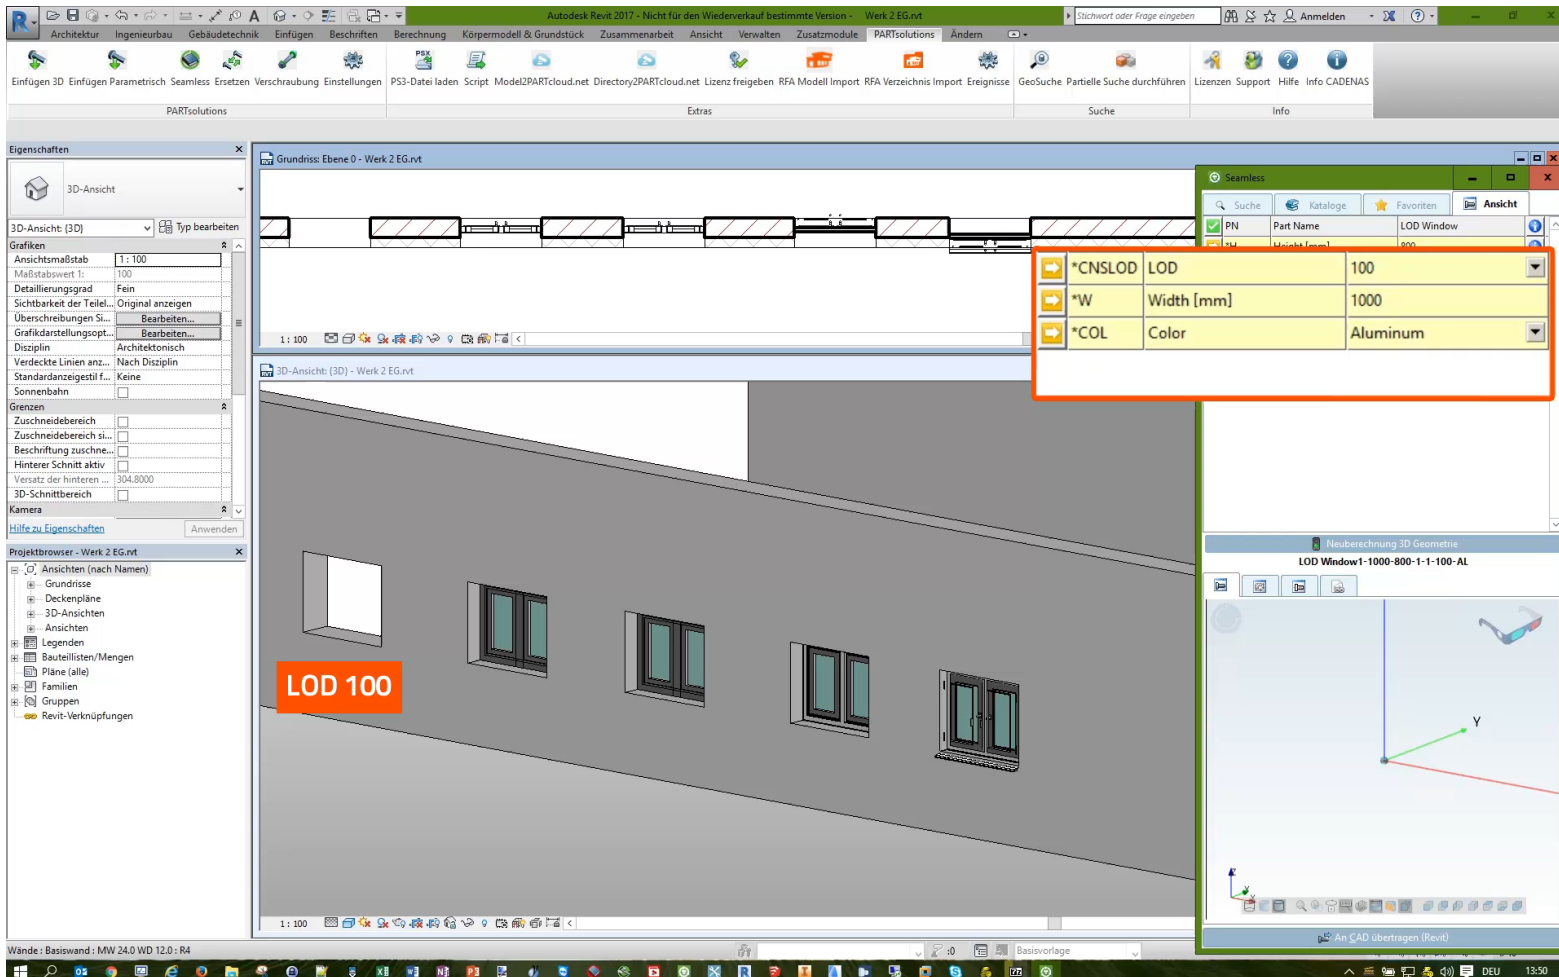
Autodesk Revit 2017 - Nicht für den Wiederverkauf bestimmte Version - Werk 2 EG.rvt

Stichwort oder Frage eingeben

Anmelden

Architektur Ingenieurbau Gebäudetechnik Einfügen Beschriften Berechnung Körpermodell & Grundstück Zusammenarbeit Ansicht Verwalten Zusatzmodule PARTsolutions Ändern

Einfügen 3D Einfügen Parametrisch Seamless Ersetzen Verschraubung Einstellungen PS3-Datei laden Script Model2PARTcloud.net Directory2PARTcloud.net Lizenz freigeben RFA Modell Import RFA Verzeichnis Import Ereignisse GeoSuche Partielle Suche durchführen Lizenzen Support Hilfe Info CADENAS

PARTsolutions Extras Suche Info

Eigenschaften

3D-Ansicht

3D-Ansicht: {3D} Typ bearbeiten

| Grafiken | |
|---|---|
| Ansichtsmaßstab | 1 : 100 |
| Maßstabswert 1: | 100 |
| Detaillierungsgrad | Fein |
| Sichtbarkeit der Teilel... | Original anzeigen |
| Überschreibungen Si... | Bearbeiten... |
| Grafikdarstellungsopt... | Bearbeiten... |
| Disziplin | Architektonisch |
| Verdeckte Linien anz... | Nach Disziplin |
| Standardanzeigestil f... | Keine |
| Sonnenbahn | |
| Grenzen | |
| Zuschneidebereich | |
| Zuschneidebereich si... | |
| Beschriftung zuschne... | |
| Hinterer Schnitt aktiv | |
| Versatz der hinteren ... | 304.8000 |
| 3D-Schnittbereich | |
| Kamera | |

Hilfe zu Eigenschaften Anwenden

Projektbrowser - Werk 2 EG.rvt

Ansichten (nach Namen)
Grundrisse
Deckenpläne
3D-Ansichten
Ansichten
Legenden
Bauteillisten/Mengen
Pläne (alle)
Familien
Gruppen
Revit-Verknüpfungen

Grundriss: Ebene 0 - Werk 2 EG.rvt

1 : 100

3D-Ansicht: {3D} - Werk 2 EG.rvt

LOD 100

1 : 100

Seamless

Suche Kataloge Favoriten Ansicht

| PN | Part Name | LOD Window |
|---|---|---|
| *H | Height [mm] | 800 |

| *CNSLOD | LOD | 100 |
|---|---|---|
| *W | Width [mm] | 1000 |
| *COL | Color | Aluminum |

Neuberechnung 3D Geometrie

LOD Window1-1000-800-1-1-100-AL

Y

An CAD übertragen (Revit)

Wände : Basiswand : MW 24.0 WD 12.0 : R4

:0

Basisvorlage

DEU 13:50